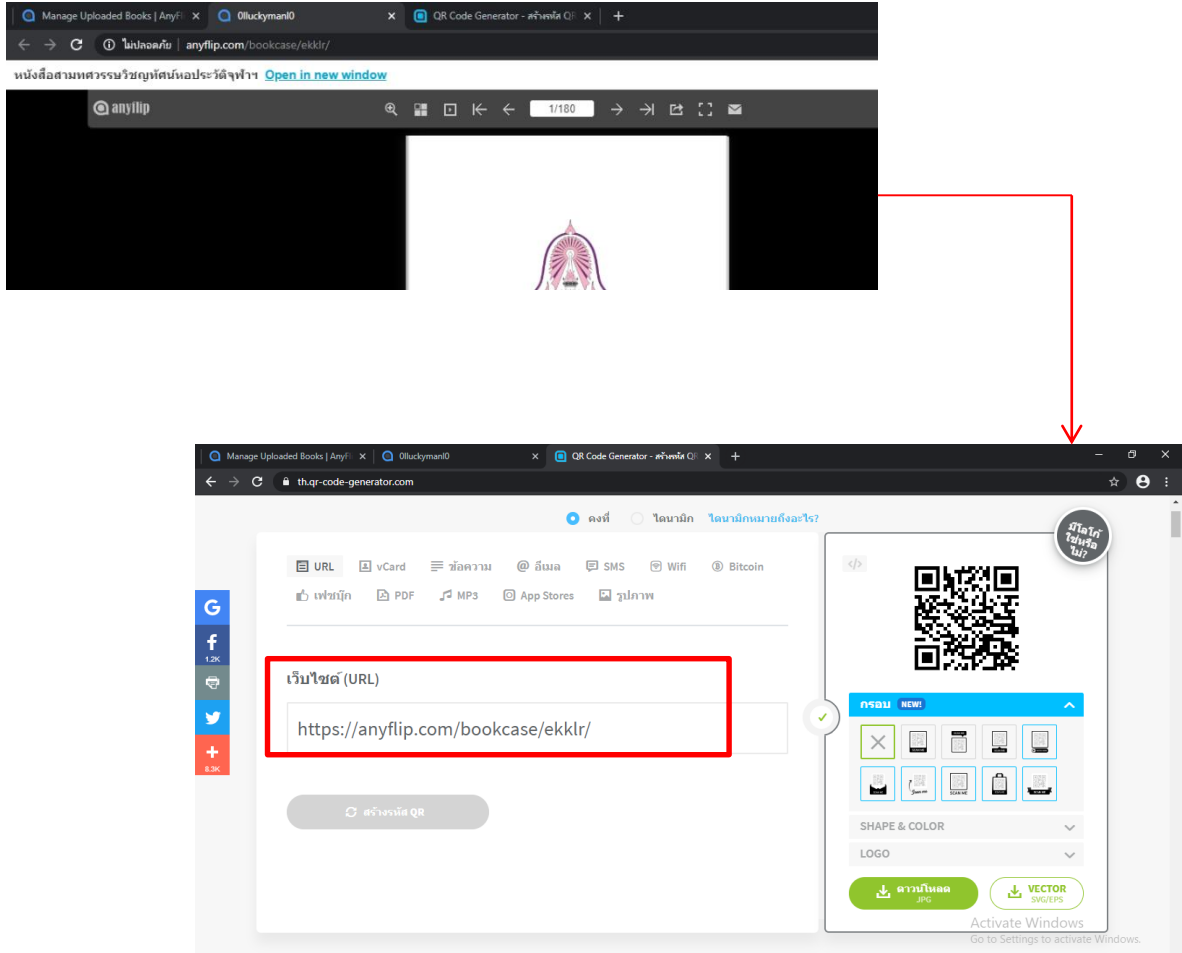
Manage Uploaded Books | AnyFl
0lluckyman l0
QR Code Generator - สร้างรหัส QR
ไม่ปลอดภัย | anyflip.com/bookcase/ekklr/
หนังสือสามทศวรรษวิชญทัศน์หอประวัติจุฬาฯ Open in new window
anyflip
1/180

Manage Uploaded Books | AnyFl
0lluckyman l0
QR Code Generator - สร้างรหัส QR
th.qr-code-generator.com
คงที่ ไดนามิก ไดนามิกหมายถึงอะไร?
URL vCard ข้อความ อีเมล SMS Wifi Bitcoin
เฟซบุ๊ก PDF MP3 App Stores รูปภาพ
เว็บไซต์ (URL)
https://anyflip.com/bookcase/ekklr/
สร้างรหัส QR
1.2K
8.3K
มีโลโก้ใช่หรือไม่?
กรอบ NEW!
SHAPE & COLOR
LOGO
ดาวน์โหลด JPG
VECTOR SVG/EPS
Activate Windows
Go to Settings to activate Windows.